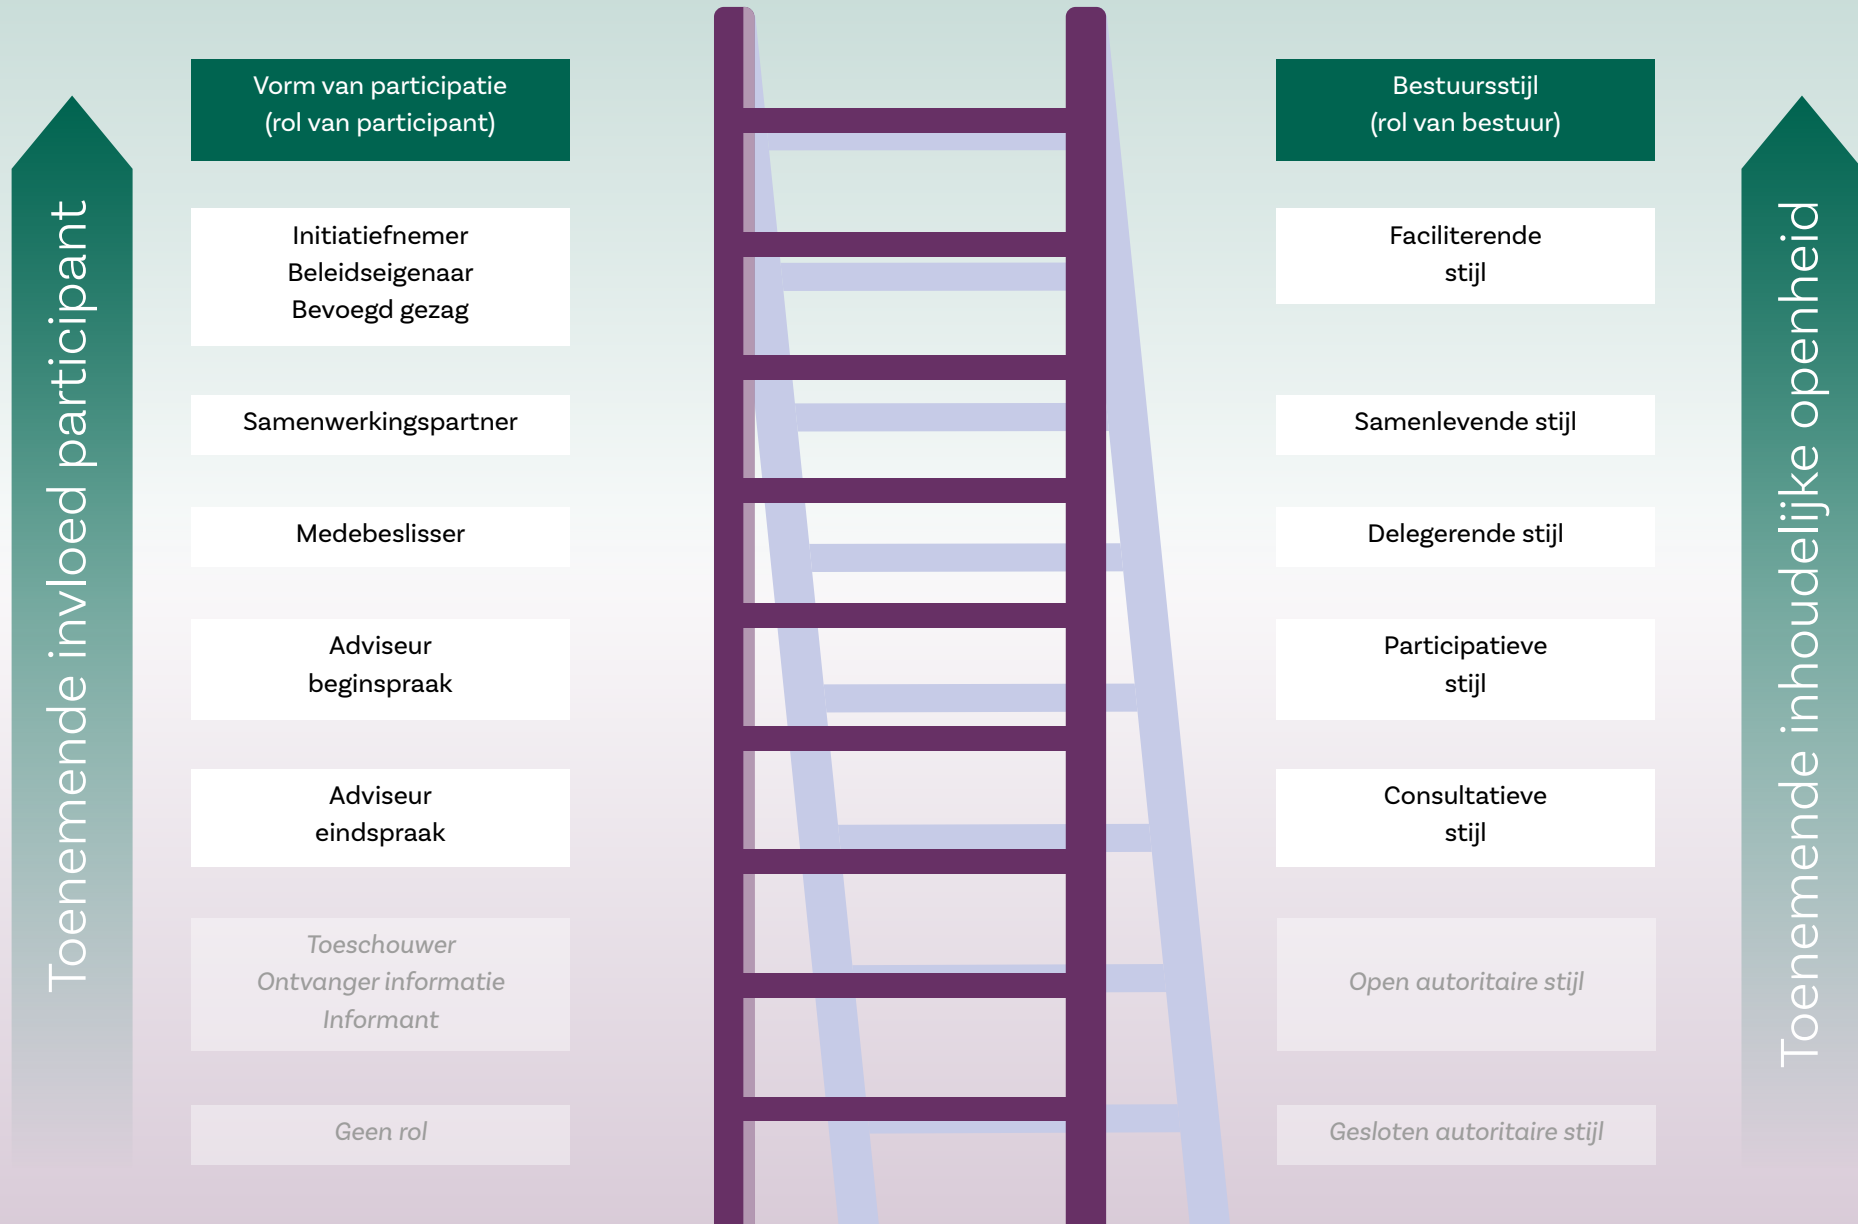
Toenemende invloed participant

Vorm van participatie
(rol van participant)

Initiatiefnemer
Beleidseigenaar
Bevoegd gezag

Samenwerkingspartner

Medebeslisser

Adviseur
beginspraak

Adviseur
eindspraak

Toeschouwer
Ontvanger informatie
Informant

Geen rol

Bestuursstijl
(rol van bestuur)

Faciliterende
stijl

Samenlevende stijl

Delegerende stijl

Participatieve
stijl

Consultatieve
stijl

Open autoritaire stijl

Gesloten autoritaire stijl

Toenemende inhoudelijke openheid